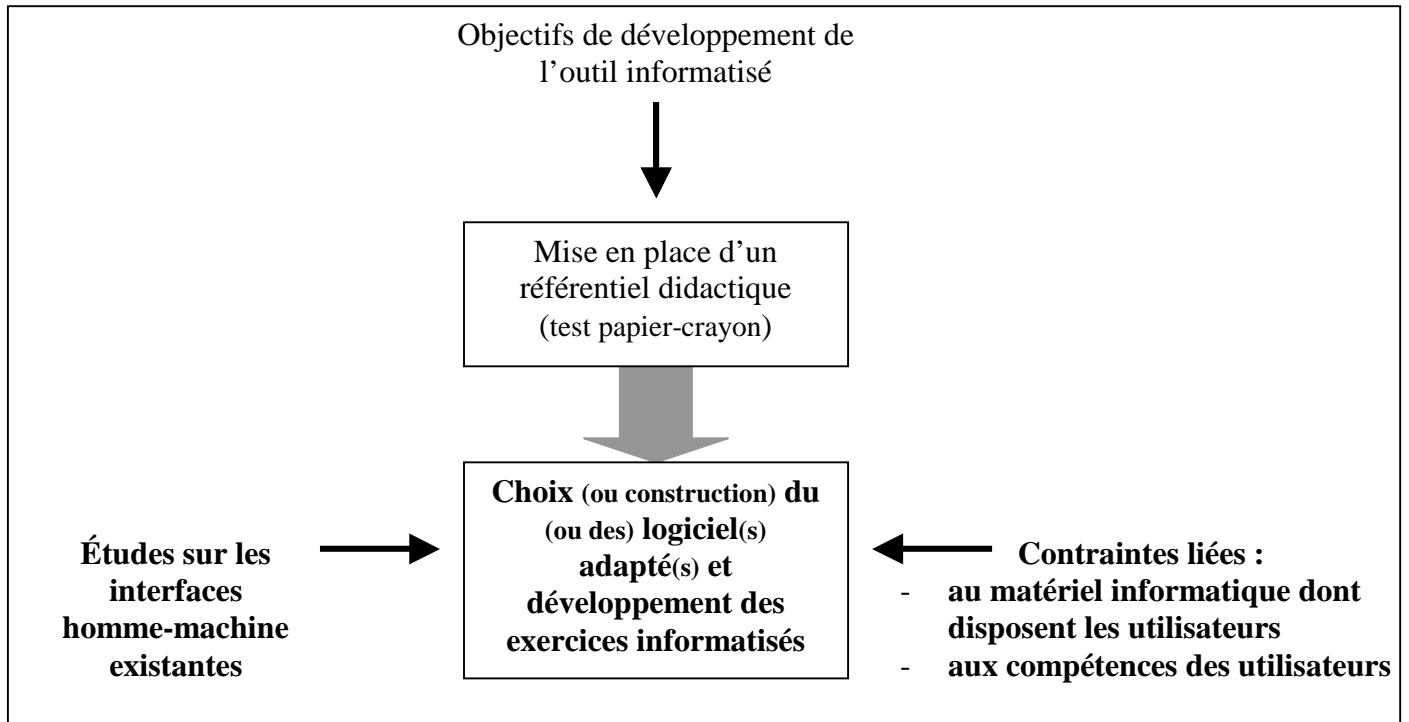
Objectifs de développement de l'outil informatisé

Mise en place d'un référentiel didactique (test papier-crayon)

Études sur les interfaces homme-machine existantes

**Choix** (ou construction) **du** (ou des) **logiciel**(s) **adapté**(s) **et développement des exercices informatisés**

**Contraintes liées :**
- **au matériel informatique dont disposent les utilisateurs**
- **aux compétences des utilisateurs**